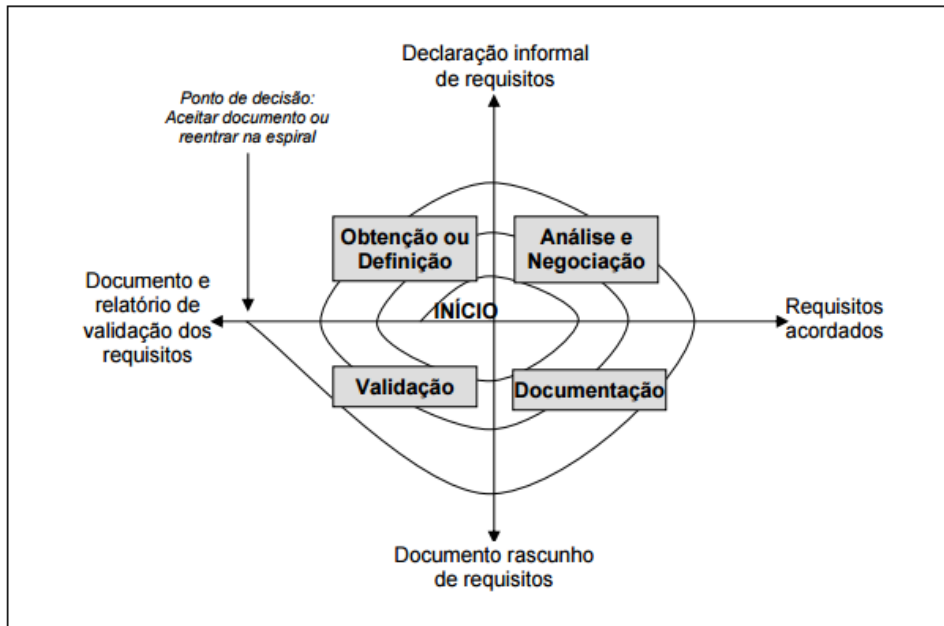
Declaração informal de requisitos

Ponto de decisão: Aceitar documento ou reentrar na espiral

Obtenção ou Definição

Análise e Negociação

Documento e relatório de validação dos requisitos

INÍCIO

Requisitos acordados

Validação

Documentação

Documento rascunho de requisitos